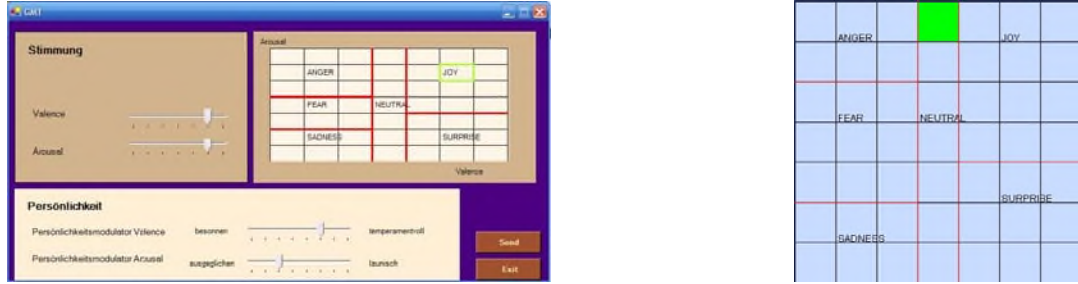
GMT

Stimmung

Valence

Arousal

Arousal

ANGER

JOY

FEAR

NEUTRAL

SADNESS

SURPRISE

Valence

Persönlichkeit

Persönlichkeitsmodulator Valence

besonnen

temperamentvoll

Persönlichkeitsmodulator Arousal

ausgeglichen

launisch

Send

Exit

ANGER

JOY

FEAR

NEUTRAL

SURPRISE

SADNESS